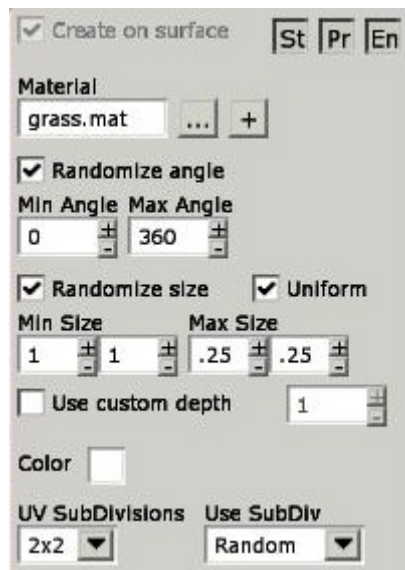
Create on surface
St Pr En

Material
grass.mat ... +

Randomize angle
Min Angle Max Angle
0 360

Randomize size Uniform
Min Size Max Size
1 1 .25 .25

Use custom depth 1

Color

UV SubDivisions Use SubDiv
2x2 Random